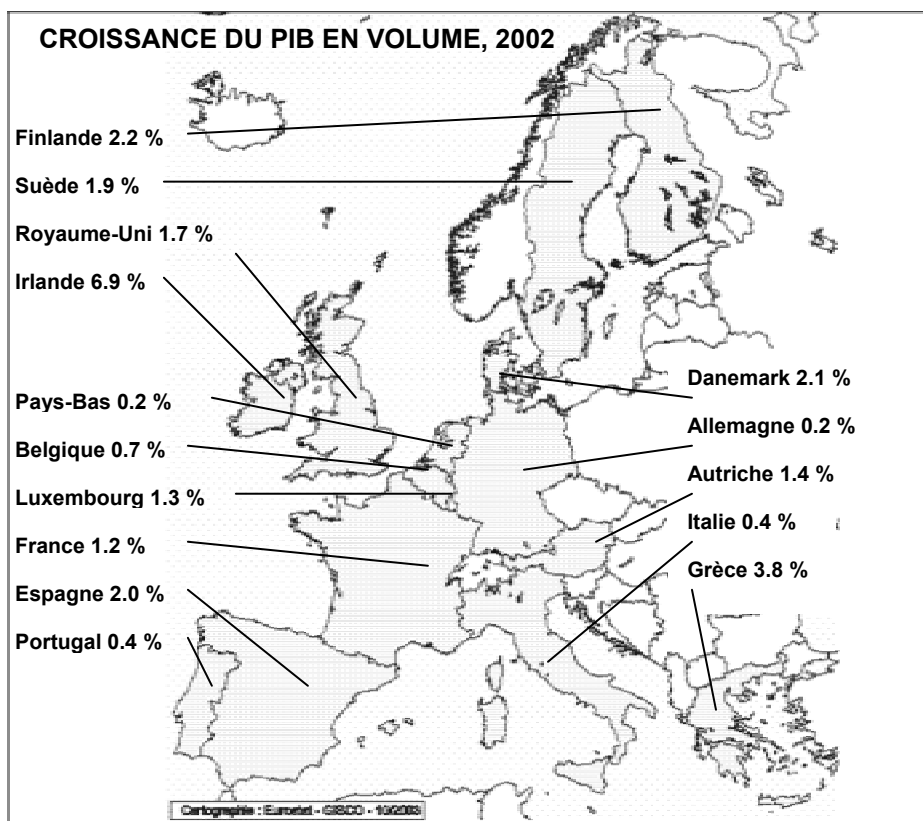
CROISSANCE DU PIB EN VOLUME, 2002

Finlande 2.2 %

Suède 1.9 %

Royaume-Uni 1.7 %

Irlande 6.9 %

Pays-Bas 0.2 %

Belgique 0.7 %

Luxembourg 1.3 %

France 1.2 %

Espagne 2.0 %

Portugal 0.4 %

Danemark 2.1 %

Allemagne 0.2 %

Autriche 1.4 %

Italie 0.4 %

Grèce 3.8 %

Cartographie : Eurostat - GISCO - 10/2003